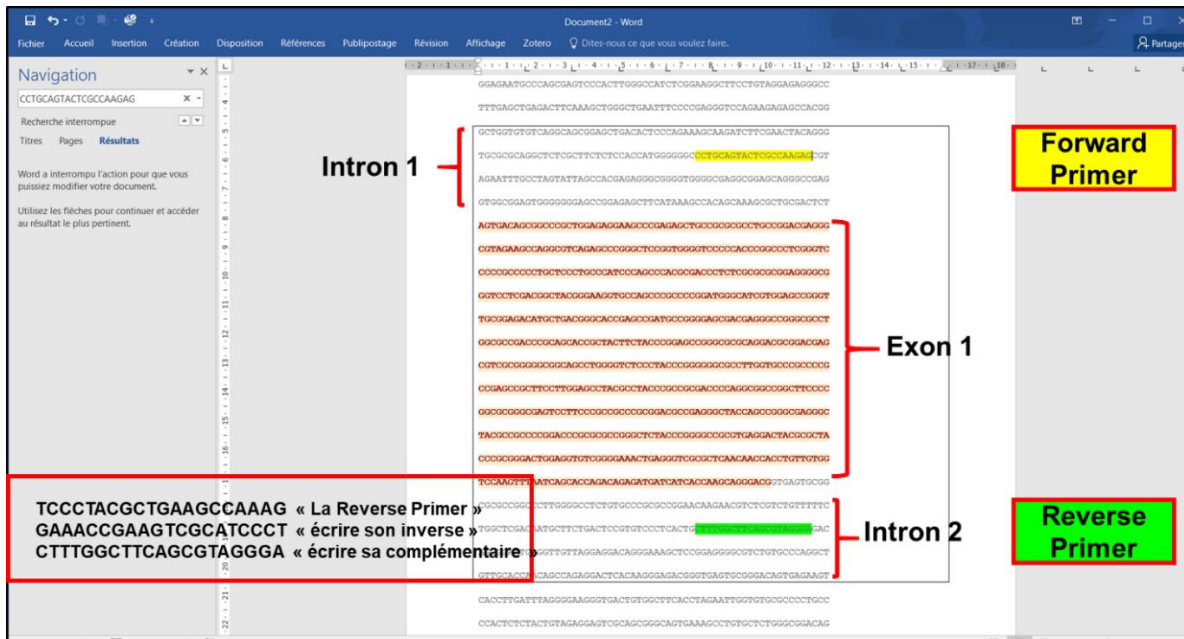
Document2 - Word

Fichier Accueil Insertion Création Disposition Références Publipostage Révision Affichage Zotero Dites-nous ce que vous voulez faire. Partager

Navigation

CCTGCAGTACTCGCCAAGAG

Recherche interrompue

Titres Pages Résultats

Word a interrompu l'action pour que vous puissiez modifier votre document.

Utilisez les flèches pour continuer et accéder au résultat le plus pertinent.

GGAGAATGCCCAGCGAGTCCCACTTGGGCCATCTCGGAAGGCTTCCTGTAGGAGAGGGCC

TTTGAGCTGAGACTTCAAAGCTGGGCTGAATTTCCCCGAGGGTCCAGAAGAGAGCCACGG

Intron 1

GCTGGTGTGTCAGGCAGCGGAGCTGACACTCCCAGAAAGCAAGATCTTCGAACTACAGGG

TGCGCGCAGGCTCTCGCTTCTCTCCACCATGGGGGGCCCTGCAGTACTCGCCAAGAGCGT

AGAATTTGCCTAGTATTAGCCACGAGAGGGCGGGGTGGGGCGAGGCGGAGCAGGGCCGAG

GTGGCGGAGTGGGGGGGAGCCGGAGAGCTTCATAAAGCCACAGCAAAGCGCTGCGACTCT

Forward Primer

AGTGACAGCGGCCCGCTGGAGAGGAAGCCCGAGAGCTGCCGCGCGCCTGCCGGACGAGGG

CGTAGAAGCCAGGCGTCAGAGCCCGGGCTCCGGTGGGGTCCCCCACCCGGCCCTCGGGTC

CCCCGCCCCCTGCTCCCTGCCCATCCCAGCCCACGCGACCCTCTCGCGCGCGGAGGGGCG

GGTCCTCGACGGCTACGGGAAGGTGCCAGCCCCGCCCCGGATGGGCATCGTGGAGCCGGGT

TGCGGAGACATGCTGACGGGCACCGAGCCGATGCCGGGGAGCGACGAGGGCCGGGCGCCT

GGCGCCGACCCGCAGCACCGCTACTTCTACCCGGAGCCGGGCGCGCAGGACGCGGACGAG

CGTCGCGGGGGCGGCAGCCTGGGGTCTCCCTACCCGGGGGGCGCCTTGGTGCCCGCCCCG

CCGAGCCGCTTCCTTGGAGCCTACGCCTACCCGCCGCGACCCCAGGCGGCCGGCTTCCCC

GGCGCGGGCGAGTCCTTCCCGCCGCCCGCGGACGCCGAGGGCTACCAGCCGGGCGAGGGC

TACGCCGCCCCGGACCCGCGCGCCGGGCTCTACCCGGGGCCGCGTGAGGACTACGCGCTA

CCCGCGGGACTGGAGTGTCGGGGAAACTGAGGGTCGCGCTCAACAACCACCTGTTGTGG

Exon 1

TCCAAGTTTAATCAGCACCAGACAGAGATGATCATCACCAAGCAGGGACGGTGAGTGCGG

CGCGCCGGCCTTGGGGCTCTGTGCCCGCGCCGGAACAAGAACGTCTCGTCTGTTTTTC

TGGCTCGAGAATGTTCTGACTCCGTGTCCCTCACTGCTTTGGCTTCAGCGTAGGGAGAC

GGTTGTTAGGAGGACAGGGAAAGCTCCGGAGGGGCGTCTGTGCCCAGGCT

GTTGCACCACAGCCAGAGGACTCACAAGGGAGACGGGTGAGTGCGGGACAGTGAGAAGT

Intron 2

Reverse Primer

TCCCTACGCTGAAGCCAAAG « La Reverse Primer »
GAAACCGAAGTCGCATCCCT « écrire son inverse »
CTTTGGCTTCAGCGTAGGGA « écrire sa complémentaire »

CACCTTGATTTAGGGGAAGGGTGACTGTGGCTTCACCTAGAATTGGTGTGCGCCCCTGCC

CCACTCTCTACTGTAGAGGAGTCGCAGCGGGCAGTGAAAGCCTGTGCTCTGGGCGGACAG